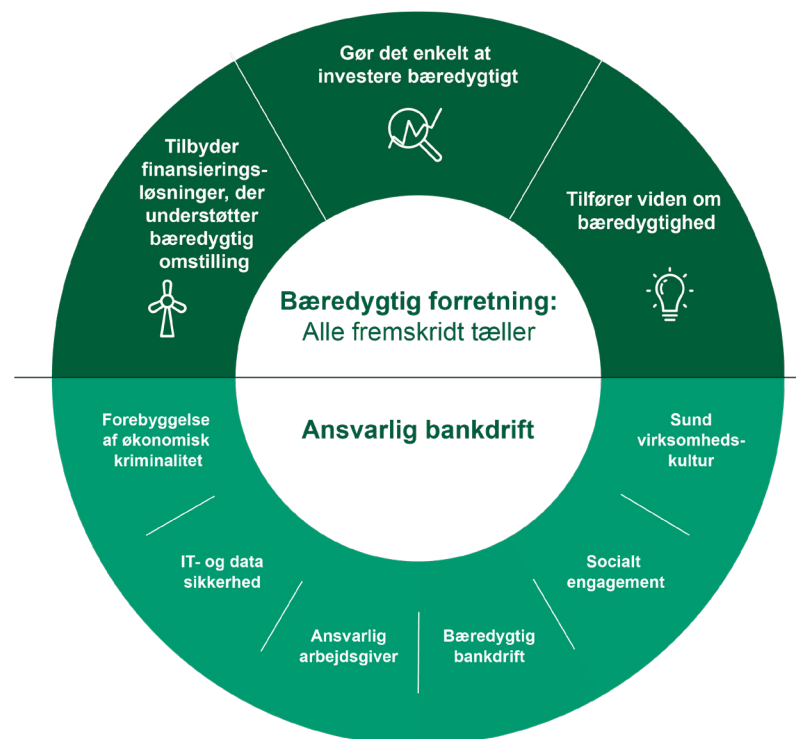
Gør det enkelt at investere bæredygtigt

Tilbyder finansieringsløsninger, der understøtter bæredygtig omstilling

Tilfører viden om bæredygtighed

Bæredygtig forretning:
Alle fremskridt tæller

Ansvarlig bankdrift

Forebyggelse af økonomisk kriminalitet

Sund virksomhedskultur

IT- og data sikkerhed

Socialt engagement

Ansvarlig arbejdsgiver

Bæredygtig bankdrift